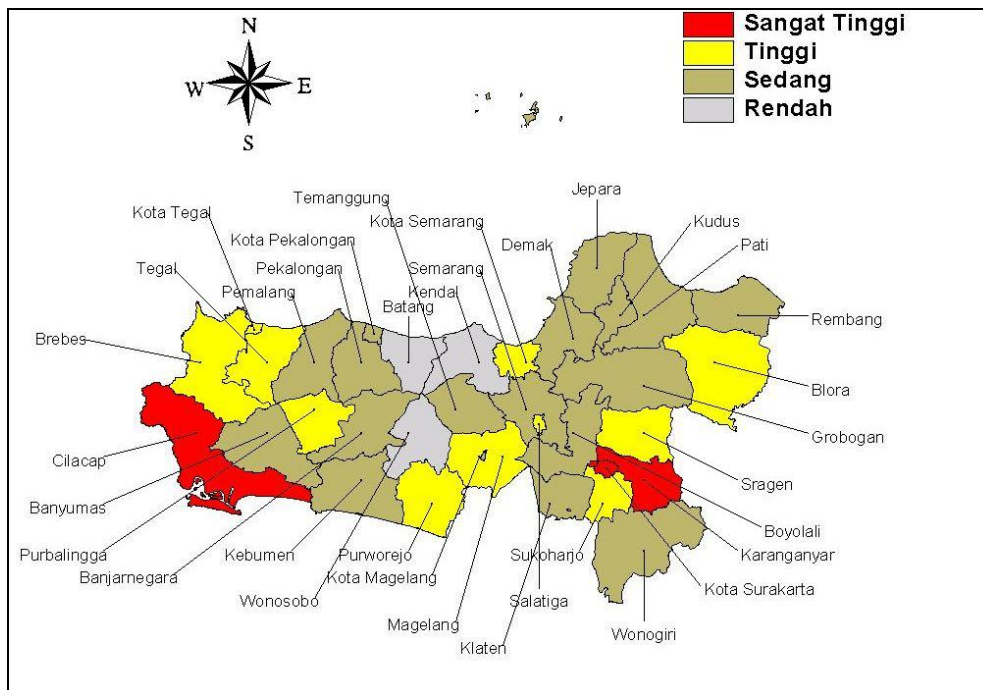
N
W
E
S

Sangat Tinggi
Tinggi
Sedang
Rendah

Temanggung
Kota Tegal
Kota Semarang
Jepara
Kota Pekalongan
Demak
Kudus
Pati
Tegal
Pekalongan
Semarang
Pemalang
Kendal
Batang
Rembang
Brebes
Blora
Grobogan
Cilacap
Sragen
Banyumas
Boyolali
Purbalingga
Karanganyar
Banjarnegara
Kebumen
Purworejo
Sukoharjo
Kota Surakarta
Kota Magelang
Wonosobo
Salatiga
Magelang
Wonogiri
Klaten